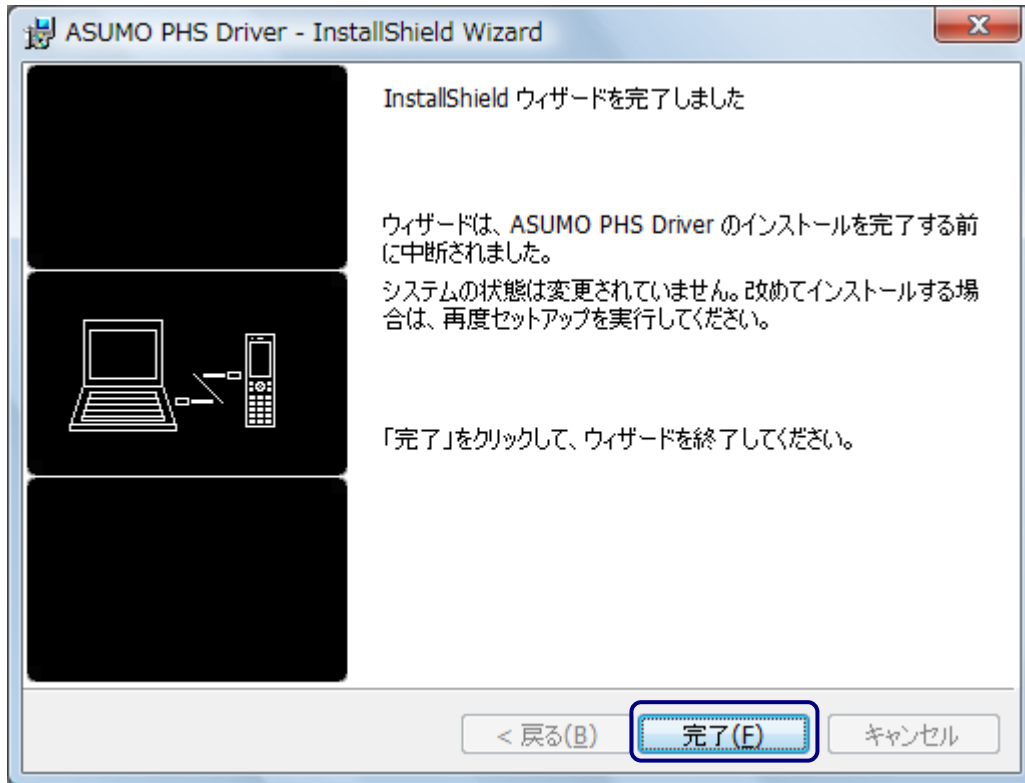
ASUMO PHS Driver - InstallShield Wizard

InstallShield ウィザードを完了しました

ウィザードは、ASUMO PHS Driver のインストールを完了する前に中断されました。

システムの状態は変更されていません。改めてインストールする場合は、再度セットアップを実行してください。

「完了」をクリックして、ウィザードを終了してください。

< 戻る(B) 完了(F) キャンセル